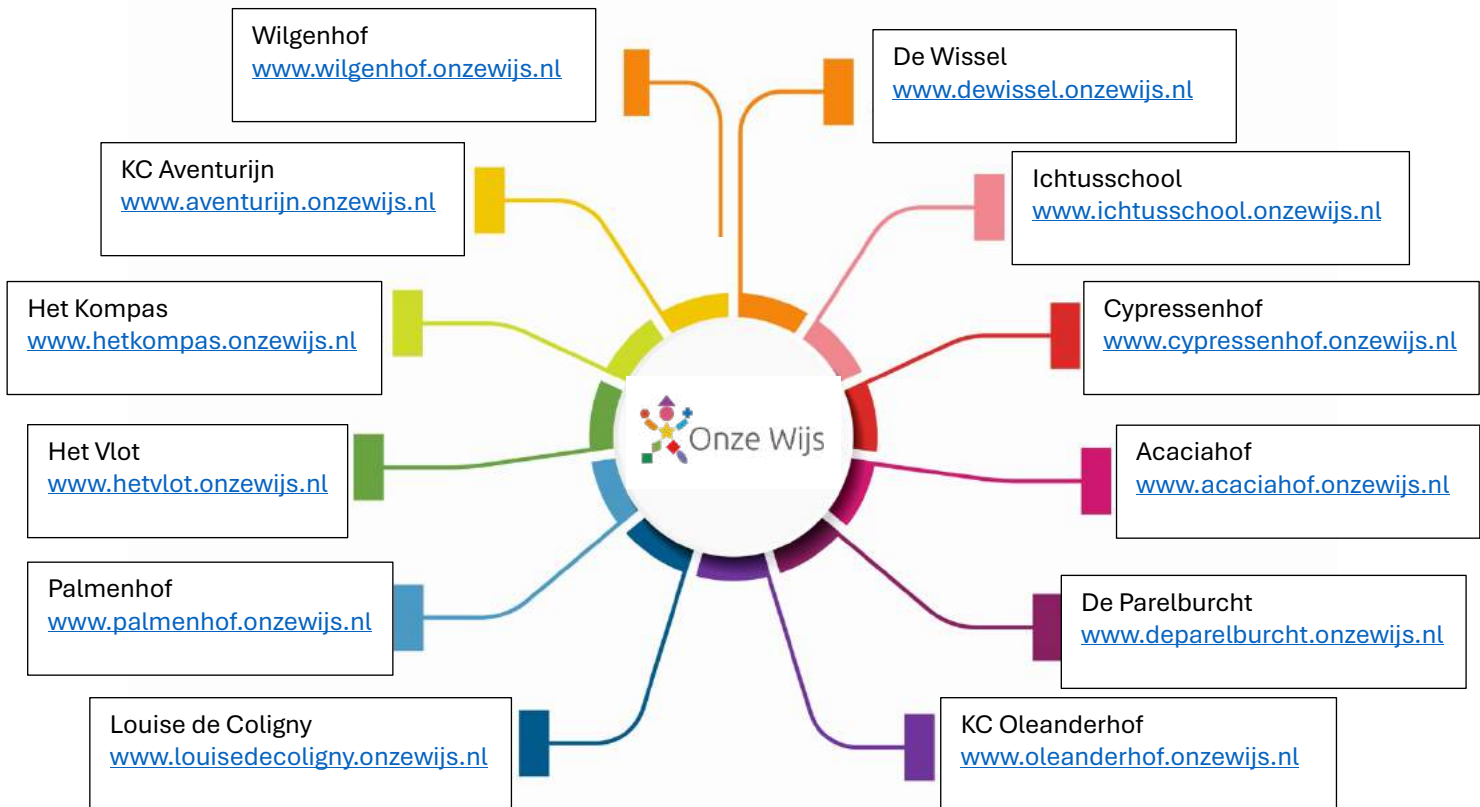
Wilgenhof
www.wilgenhof.onzewijs.nl

De Wissel
www.dewissel.onzewijs.nl

KC Aventurijn
www.aventurijn.onzewijs.nl

Ichtusschool
www.ichtusschool.onzewijs.nl

Het Kompas
www.hetkompas.onzewijs.nl

Cypressenhof
www.cypressenhof.onzewijs.nl

Onze Wijs

Het Vlot
www.hetvlot.onzewijs.nl

Acaciahof
www.acaciahof.onzewijs.nl

Palmenhof
www.palmenhof.onzewijs.nl

De Parelburcht
www.deparelburcht.onzewijs.nl

Louise de Coligny
www.louisedecoligny.onzewijs.nl

KC Oleanderhof
www.oleanderhof.onzewijs.nl